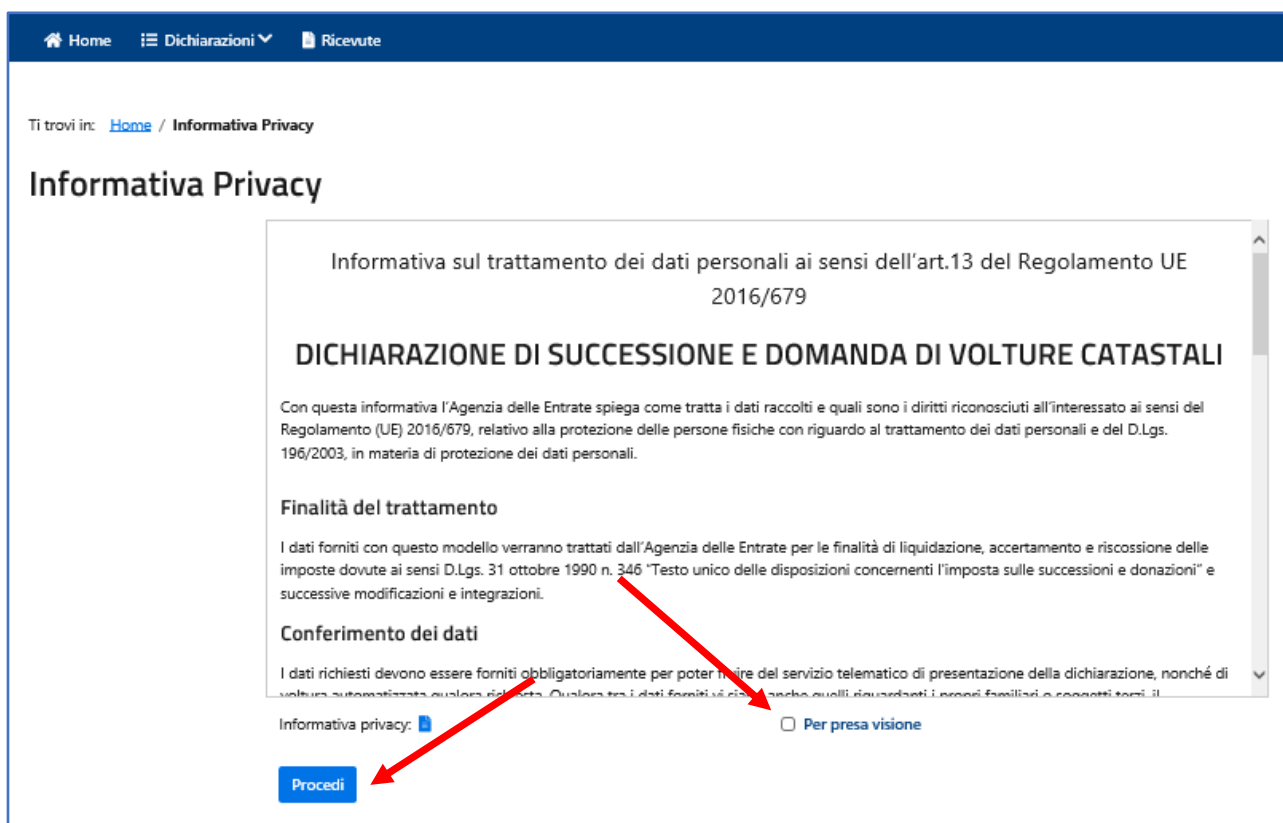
Home Dichiarazioni Ricevute

Ti trovi in: Home / Informativa Privacy

Informativa Privacy

Informativa sul trattamento dei dati personali ai sensi dell'art.13 del Regolamento UE 2016/679

DICHIARAZIONE DI SUCCESSIONE E DOMANDA DI VOLTURE CATASTALI

Con questa informativa l'Agenzia delle Entrate spiega come tratta i dati raccolti e quali sono i diritti riconosciuti all'interessato ai sensi del Regolamento (UE) 2016/679, relativo alla protezione delle persone fisiche con riguardo al trattamento dei dati personali e del D.Lgs. 196/2003, in materia di protezione dei dati personali.

Finalità del trattamento

I dati forniti con questo modello verranno trattati dall'Agenzia delle Entrate per le finalità di liquidazione, accertamento e riscossione delle imposte dovute ai sensi D.Lgs. 31 ottobre 1990 n. 346 "Testo unico delle disposizioni concernenti l'imposta sulle successioni e donazioni" e successive modificazioni e integrazioni.

Conferimento dei dati

I dati richiesti devono essere forniti obbligatoriamente per poter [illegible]ire del servizio telematico di presentazione della dichiarazione, nonché di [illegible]

Informativa privacy:

Per presa visione

Procedi